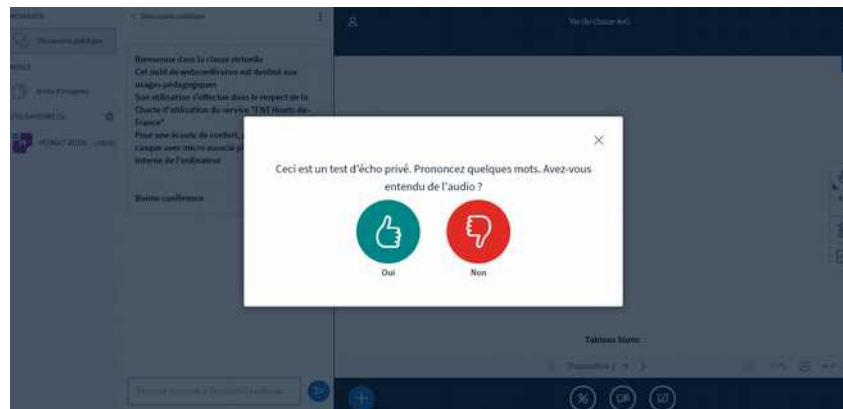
MESSAGES
Discussion publique
NOTES
Notes partagées
UTILISATEURS (1)
< Discussion publique
Bienvenue dans la classe virtuelle
Cet outil de webconférence est destiné aux usages pédagogiques
Son utilisation s'effectue dans le respect de la Charte d'utilisation du service "ENT Hauts-de-France"
Pour une écoute de confort, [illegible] casque avec micro associé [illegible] interne de l'ordinateur
Bonne conférence
Ceci est un test d'écho privé. Prononcez quelques mots. Avez-vous entendu de l'audio ?
Oui
Non
Tableau blanc
Diapositive 1
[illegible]